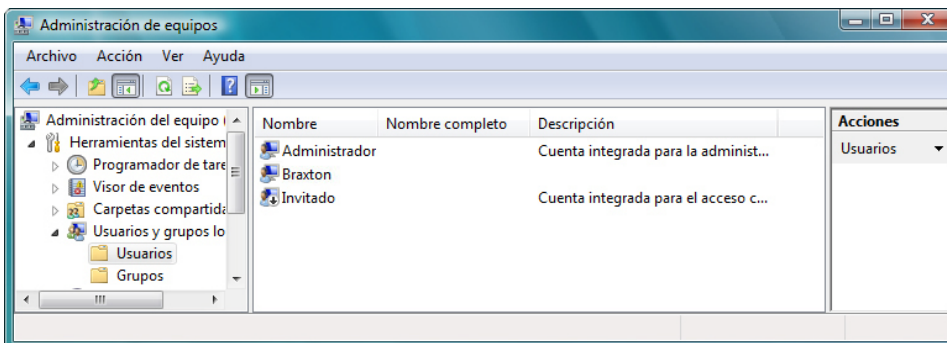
Administración de equipos

Archivo Acción Ver Ayuda

Administración del equipo (
Herramientas del sistem
Programador de tare
Visor de eventos
Carpetas compartida
Usuarios y grupos lo
Usuarios
Grupos

| Nombre | Nombre completo | Descripción |
|---|---|---|
| Administrador | | Cuenta integrada para la administ... |
| Braxton | | |
| Invitado | | Cuenta integrada para el acceso c... |

Acciones
Usuarios